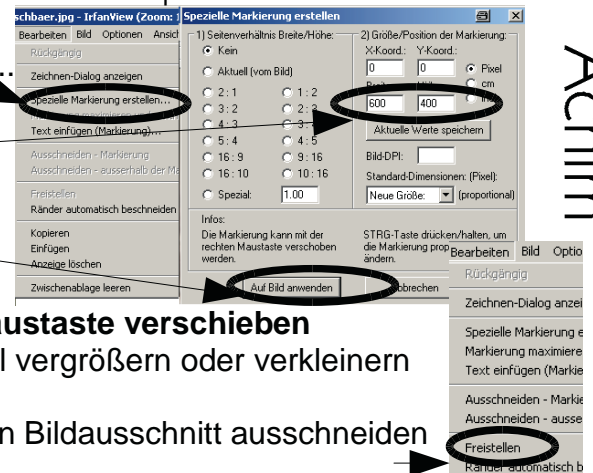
schbaer.jpg - IrfanView (Zoom: 1
Bearbeiten Bild Optionen Ansich
Rückgängig
Zeichnen-Dialog anzeigen
Spezielle Markierung erstellen...
Text einfügen (Markierung)...
Ausschneiden - Markierung
Ausschneiden - ausserhalb der Ma
Freistellen
Ränder automatisch beschneiden
Kopieren
Einfügen
Anzeige löschen
Zwischenablage leeren

Spezielle Markierung erstellen
1) Seitenverhältnis Breite/Höhe:
Kein
Aktuell (vom Bild)
2 : 1
1 : 2
3 : 2
2 : 3
4 : 3
3 : 4
5 : 4
4 : 5
16 : 9
9 : 16
16 : 10
10 : 16
Spezial: 1.00
2) Größe/Position der Markierung:
X-Koord.: 0
Y-Koord.: 0
Pixel
cm
600
400
Aktuelle Werte speichern
Bild-DPI:
Standard-Dimensionen: (Pixel):
Neue Größe: (proportional)
Infos:
Die Markierung kann mit der rechten Maustaste verschoben werden.
STRG-Taste drücken/halten, um die Markierung prop ändern.
Auf Bild anwenden
bbrechen

Bearbeiten Bild Optio
Rückgängig
Zeichnen-Dialog anzei
Spezielle Markierung e
Markierung maximiere
Text einfügen (Markie
Ausschneiden - Marki
Ausschneiden - ausse
Freistellen
Ränder automatisch b

Achim

austaste verschieben
l vergrößern oder verkleinern
n Bildausschnitt ausschneiden